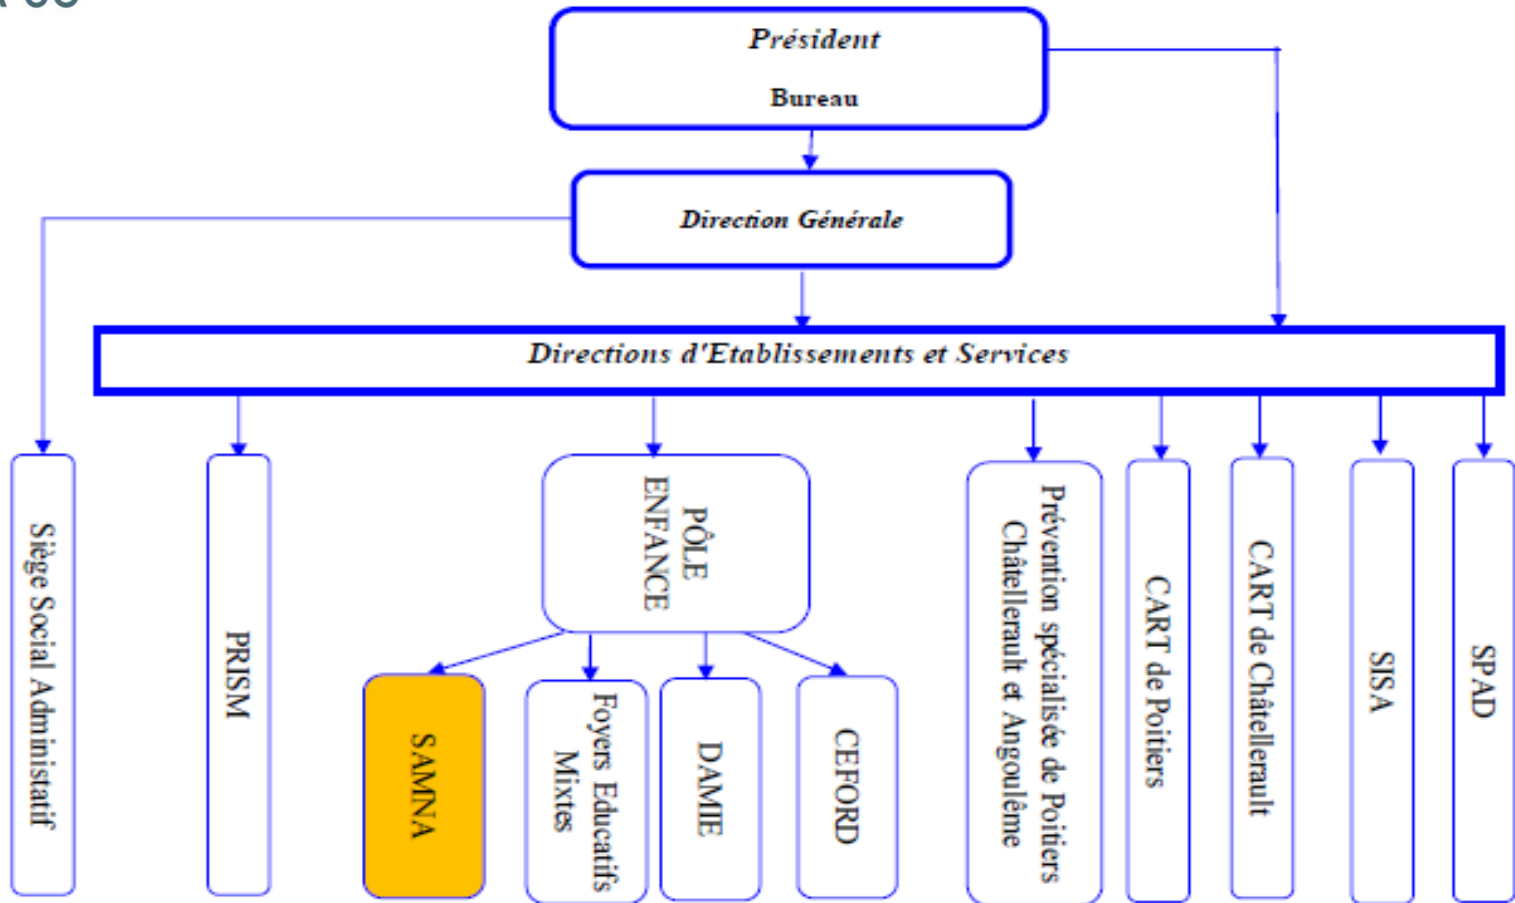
Président

Bureau

Direction Générale

Directions d'Etablissements et Services

Siège Social Administatif

PRISM

PÔLE ENFANCE

SAMNA

Foyers Educatifs Mixtes

DAMIE

CEFORD

Prévention spécialisée de Poitiers Châtellerault et Angoulême

CART de Poitiers

CART de Châtellerault

SISA

SPAD